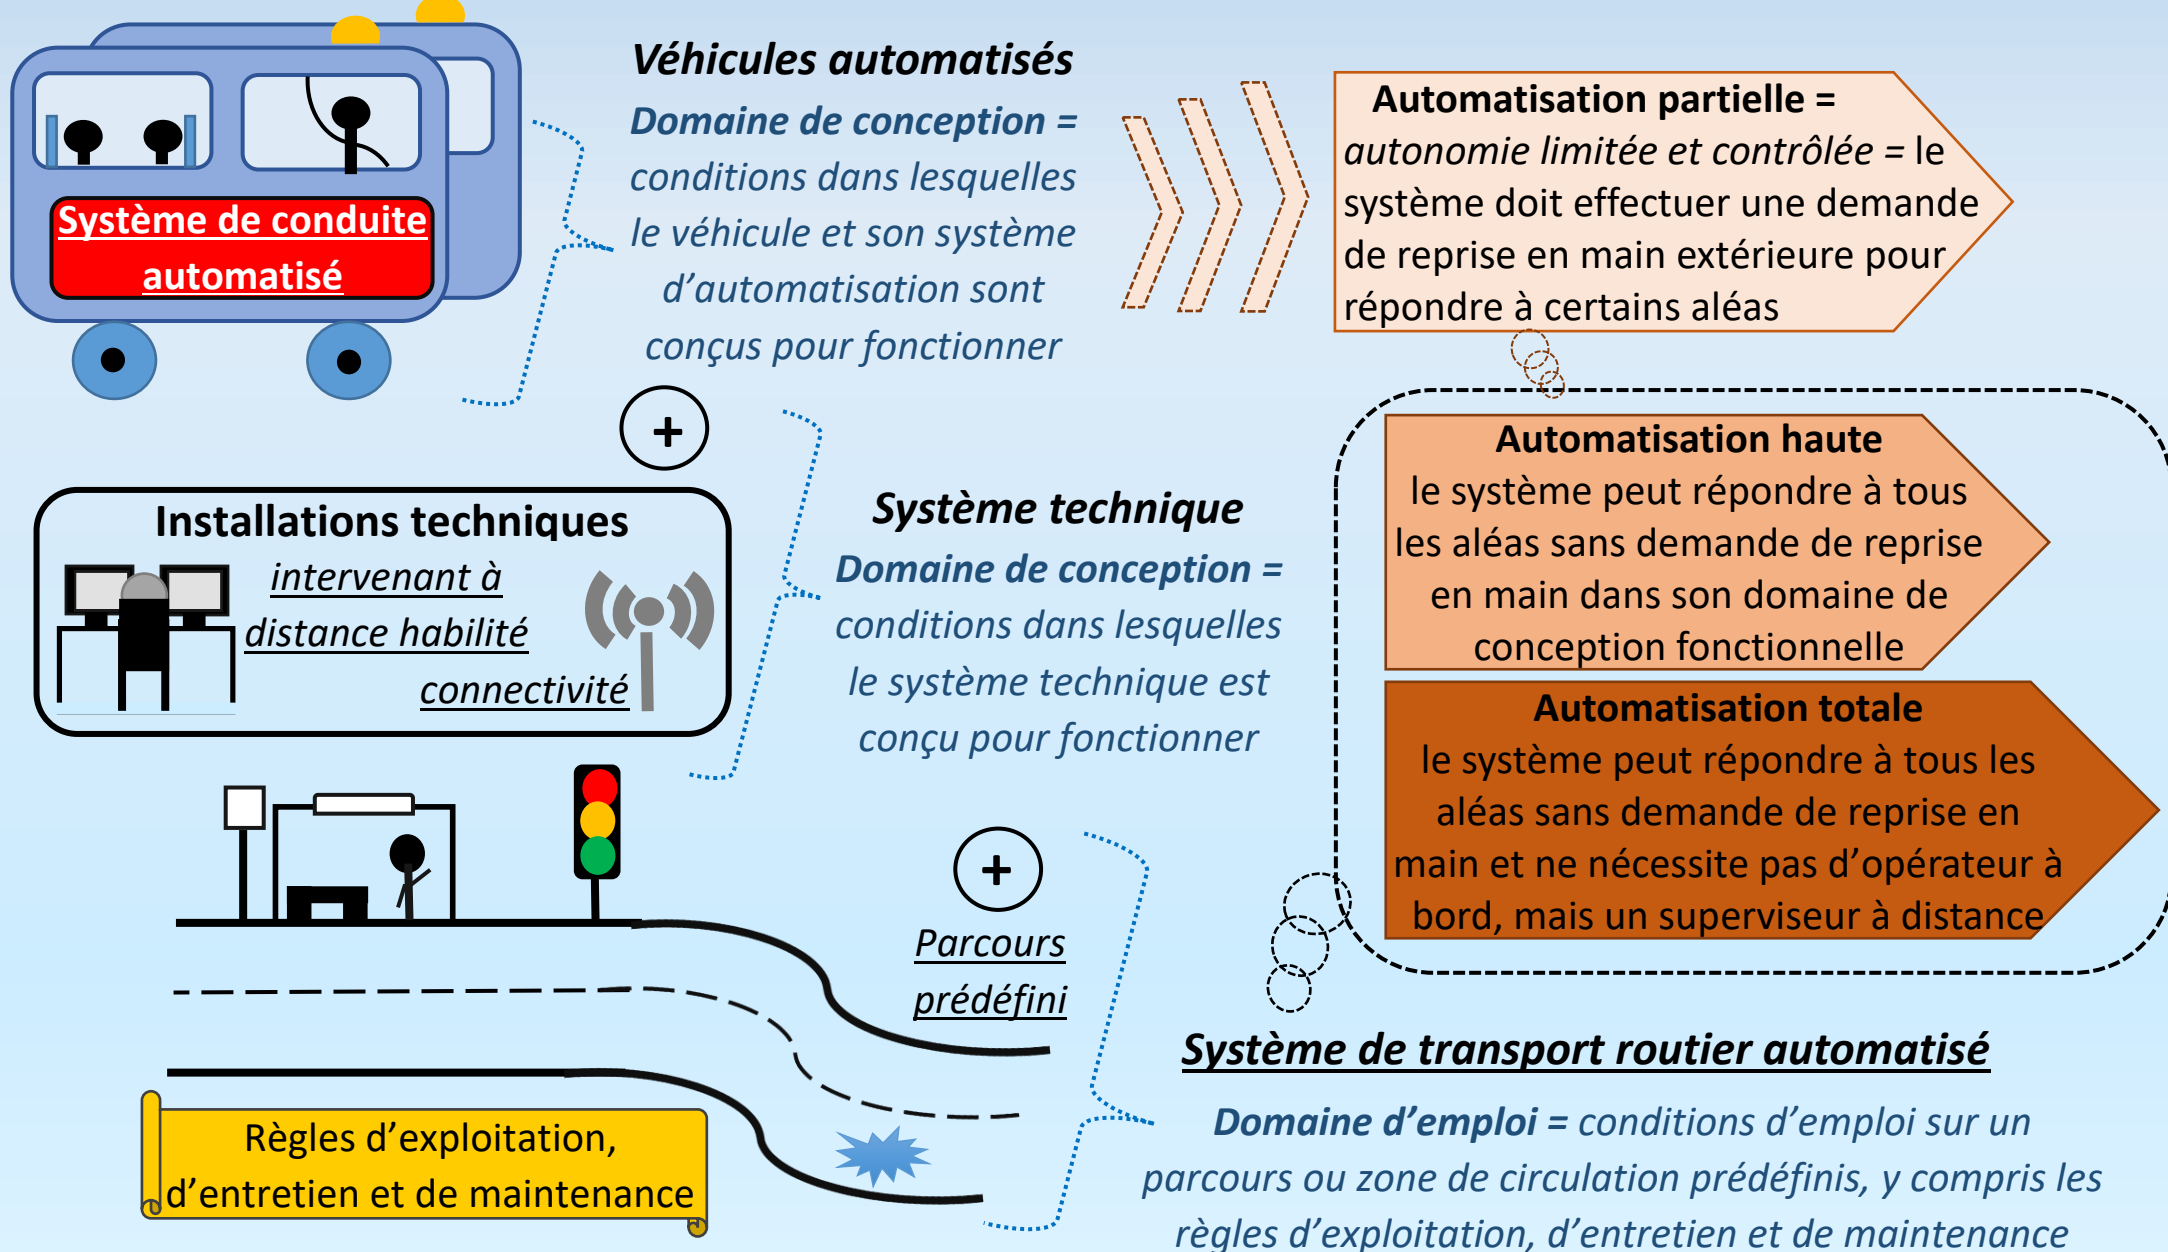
Système de conduite automatisé

Véhicules automatisés

Domaine de conception = conditions dans lesquelles le véhicule et son système d'automatisation sont conçus pour fonctionner

Automatisation partielle = autonomie limitée et contrôlée = le système doit effectuer une demande de reprise en main extérieure pour répondre à certains aléas

+

Installations techniques

intervenant à distance habilité

connectivité

Système technique

Domaine de conception = conditions dans lesquelles le système technique est conçu pour fonctionner

Automatisation haute
le système peut répondre à tous les aléas sans demande de reprise en main dans son domaine de conception fonctionnelle

Automatisation totale
le système peut répondre à tous les aléas sans demande de reprise en main et ne nécessite pas d'opérateur à bord, mais un superviseur à distance

+

Parcours prédéfini

Système de transport routier automatisé

Domaine d'emploi = conditions d'emploi sur un parcours ou zone de circulation prédéfinis, y compris les règles d'exploitation, d'entretien et de maintenance

Règles d'exploitation, d'entretien et de maintenance